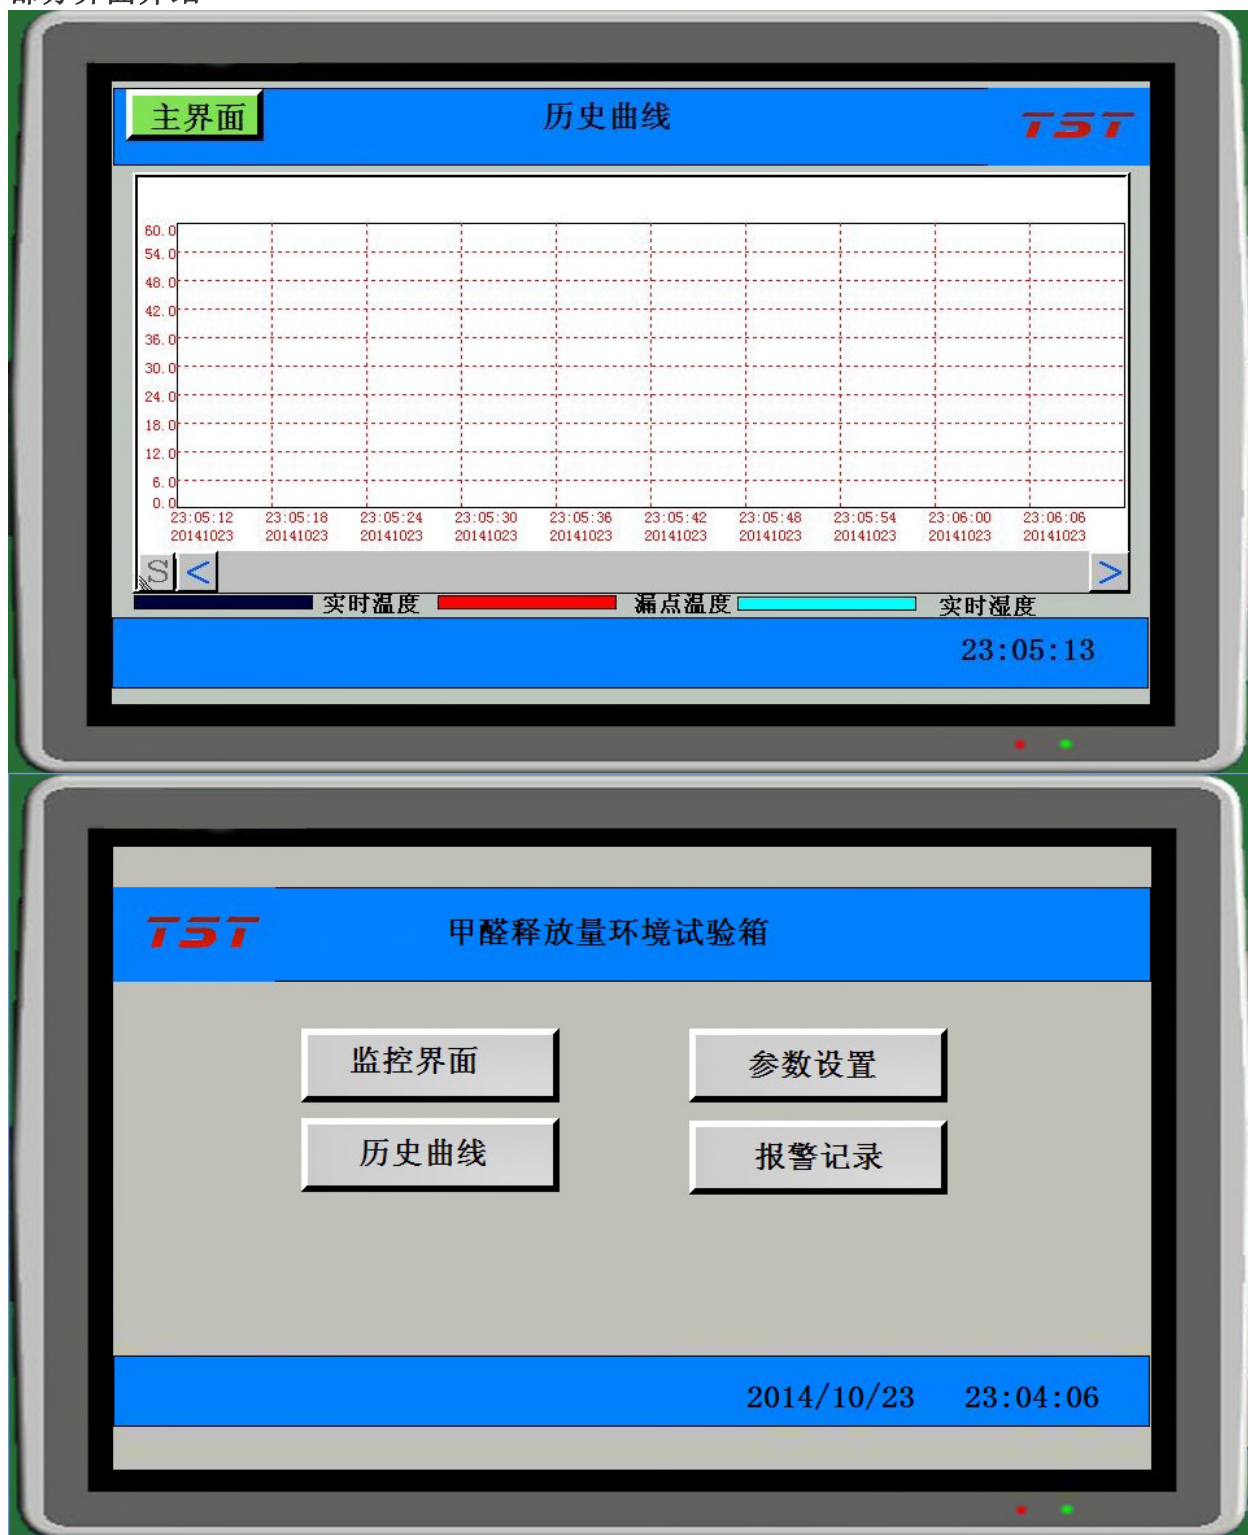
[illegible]

主界面

历史曲线

TST

60.0
54.0
48.0
42.0
36.0
30.0
24.0
18.0
12.0
6.0
0.0

23:05:12 20141023
23:05:18 20141023
23:05:24 20141023
23:05:30 20141023
23:05:36 20141023
23:05:42 20141023
23:05:48 20141023
23:05:54 20141023
23:06:00 20141023
23:06:06 20141023

S < >

实时温度 漏点温度 实时湿度

23:05:13

TST

甲醛释放量环境试验箱

监控界面

参数设置

历史曲线

报警记录

2014/10/23 23:04:06